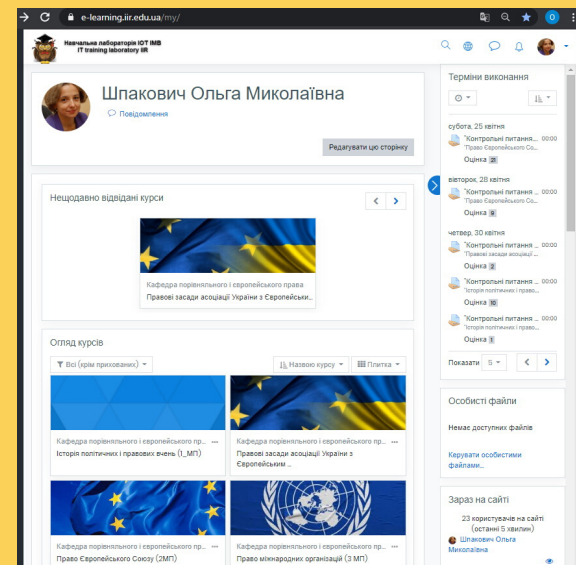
e-learning.iir.edu.ua/my/

Навчальна лабораторія IOT IMB
IT training laboratory IIR

Шпакович Ольга Миколаївна

Повідомлення

Редагувати цю сторінку

Нещодавно відвідані курси

Кафедра порівняльного і європейського права
Правові засади асоціації України з Європейськ...

Огляд курсів

Всі (крім прихованих)

Назвою курсу

Плитка

Кафедра порівняльного і європейського пр...
Історія політичних і правових вчень (1_МП)

Кафедра порівняльного і європейського пр...
Правові засади асоціації України з Європейським ...

Кафедра порівняльного і європейського пр...
Право Європейського Союзу (2МП)

Кафедра порівняльного і європейського пр...
Право міжнародних організацій (3 МП)

Терміни виконання

субота, 25 квітня
"Контрольні питання ... 00:00
"Право Європейського Со...
Оцінка 21

вівторок, 28 квітня
"Контрольні питання ... 00:00
"Право Європейського Со...
Оцінка 9

четвер, 30 квітня
"Контрольні питання ... 00:00
"Правові засади асоціації ...
Оцінка 2
"Контрольні питання ... 00:00
"Історія політичних і право...
Оцінка 10
"Контрольні питання ... 00:00
"Історія політичних і право...
Оцінка 1

Показати 5

Особисті файли

Немає доступних файлів

Керувати особистими файлами...

Зараз на сайті

23 користувачів на сайті (останні 5 хвилин)
Шпакович Ольга Миколаївна